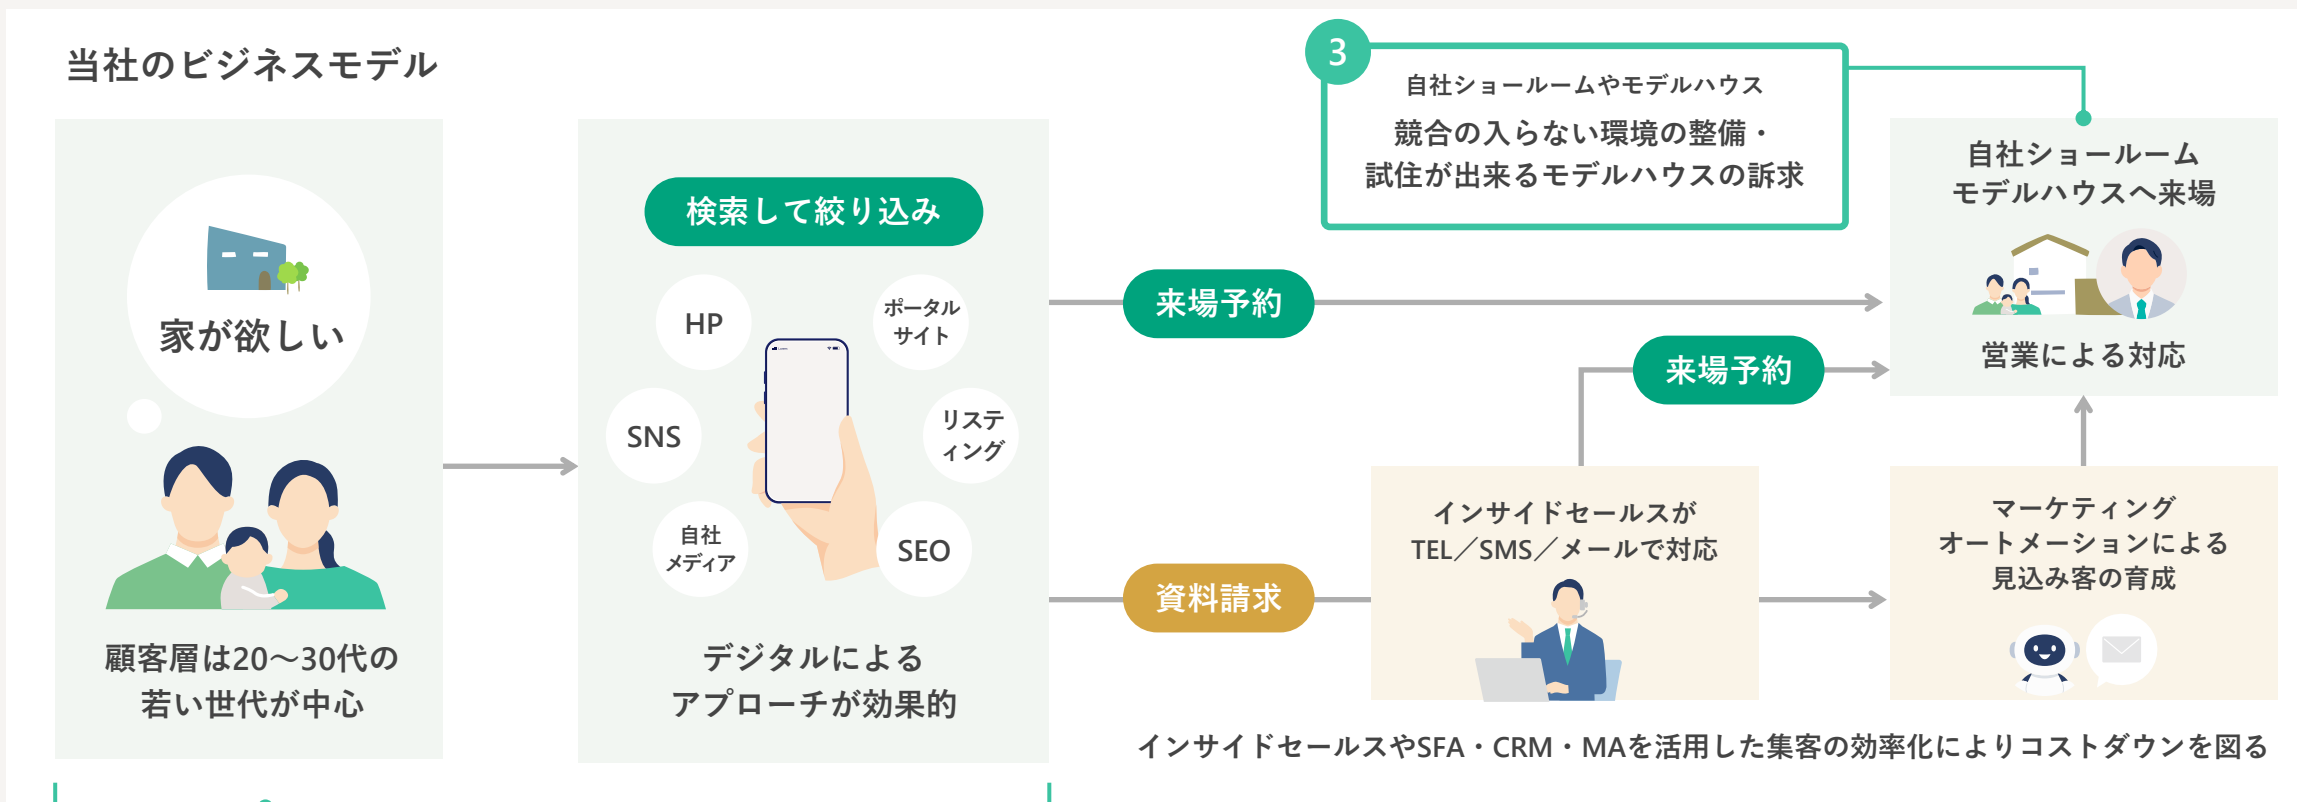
当社のビジネスモデル

家が欲しい

顧客層は20〜30代の若い世代が中心

検索して絞り込み

HP

ポータルサイト

SNS

リスティング

自社メディア

SEO

デジタルによるアプローチが効果的

3

自社ショールームやモデルハウス

競合の入らない環境の整備・試住が出来るモデルハウスの訴求

来場予約

来場予約

自社ショールームモデルハウスへ来場

営業による対応

資料請求

インサイドセールスがTEL／SMS／メールで対応

マーケティングオートメーションによる見込み客の育成

インサイドセールスやSFA・CRM・MAを活用した集客の効率化によりコストダウンを図る